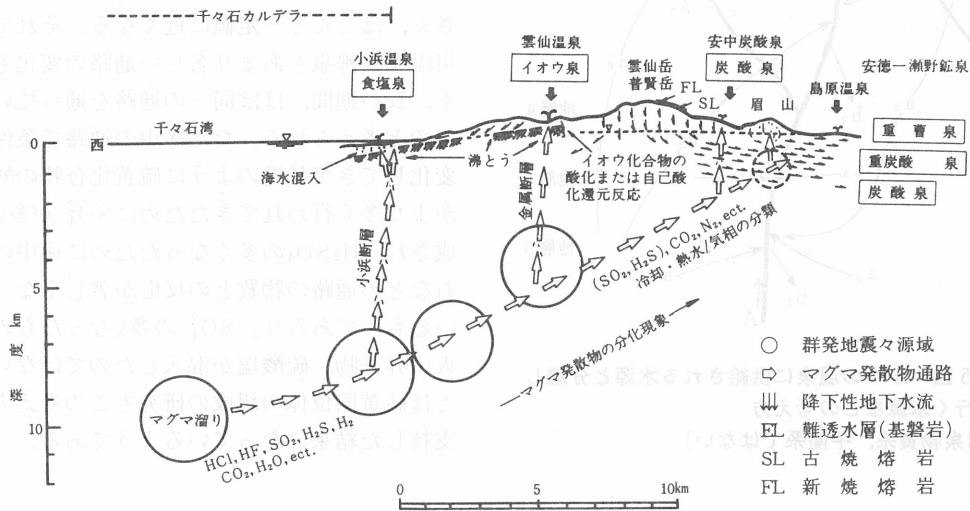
千々石カルデラ

小浜温泉
食塩泉

雲仙温泉
イオウ泉

雲仙岳
普賢岳

安中炭酸泉
炭酸泉

安徳一瀬野鉱泉

島原温泉

FL
SL
眉山

千々石湾

0
西

海水混入

沸とう

イオウ化合物の酸化または自己酸化還元反応

重曹泉
重炭酸泉
炭酸泉

金浜断層

小浜断層

$(SO_2, H_2S), CO_2, N_2$, ect.
冷却・熱水/気相の分類

深度 km

5

10

マグマ発散物の分化現象

マグマ溜り

$HCl, HF, SO_2, H_2S, H_2$
$CO_2, H_2O$, ect.

0
5
10km

○ 群発地震々源域
⇨ マグマ発散物通路
⇊ 降下性地下水流
EL 難透水層(基磐岩)
SL 古焼熔岩
FL 新焼熔岩